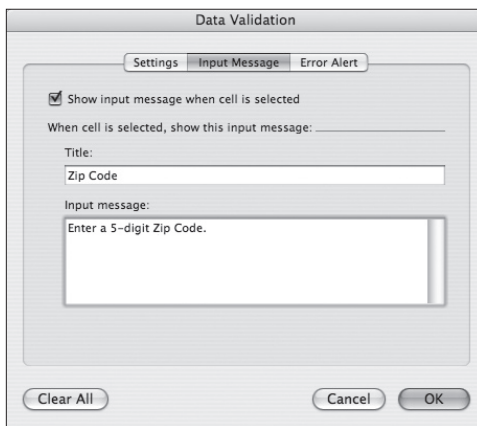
Data Validation

Settings | Input Message | Error Alert

Show input message when cell is selected

When cell is selected, show this input message:

Title:

Zip Code

Input message:

Enter a 5-digit Zip Code.

Clear All

Cancel

OK